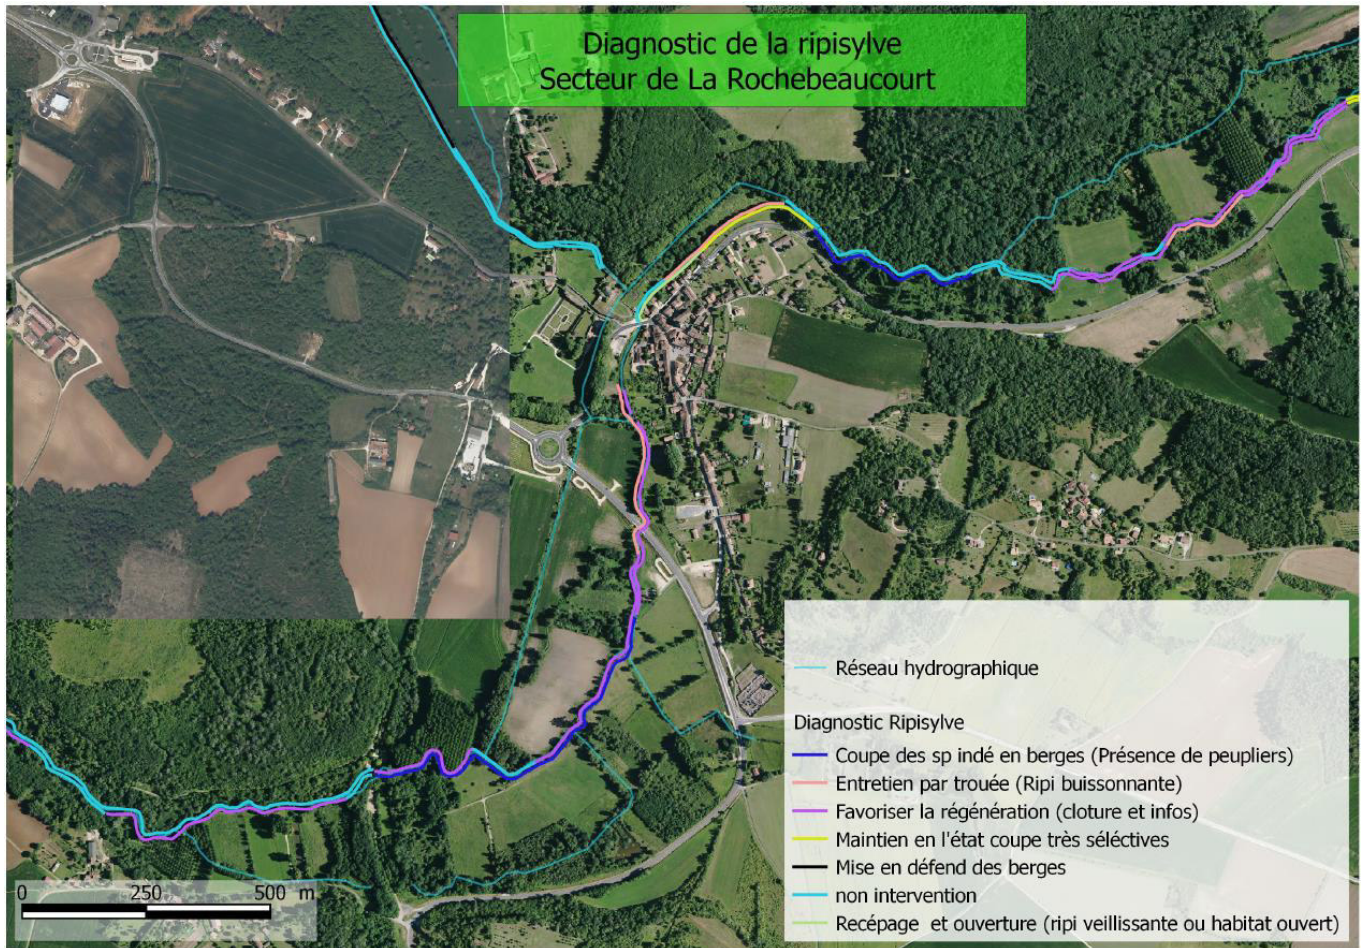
Diagnostic de la ripisylve
Secteur de La Rochebeaucourt

Réseau hydrographique

Diagnostic Ripisylve
Coupe des sp indé en berges (Présence de peupliers)
Entretien par trouée (Ripi buissonnante)
Favoriser la régénération (cloture et infos)
Maintien en l'état coupe très séléctives
Mise en défend des berges
non intervention
Recépage et ouverture (ripi veillissante ou habitat ouvert)

0 250 500 m